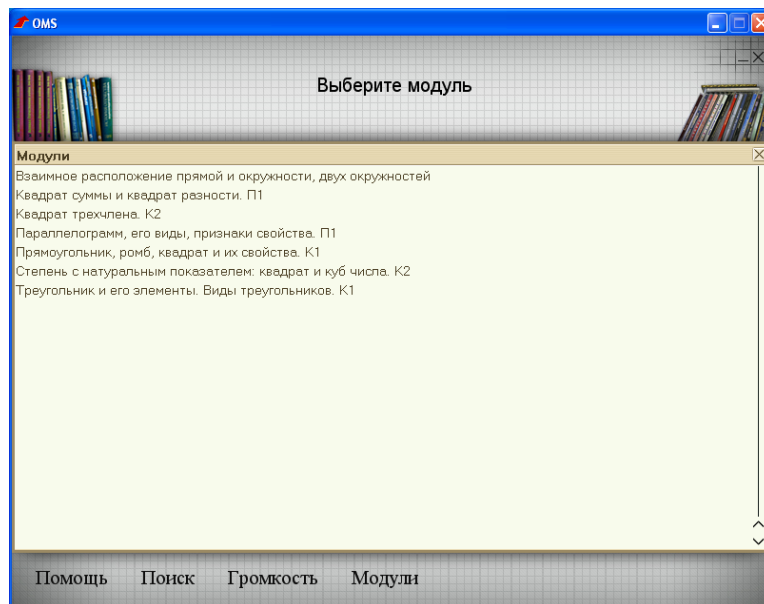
OMS

Выберите модуль

Модули

Взаимное расположение прямой и окружности, двух окружностей
Квадрат суммы и квадрат разности. П1
Квадрат трехчлена. К2
Параллелограмм, его виды, признаки свойства. П1
Прямоугольник, ромб, квадрат и их свойства. К1
Степень с натуральным показателем: квадрат и куб числа. К2
Треугольник и его элементы. Виды треугольников. К1

Помощь Поиск Громкость Модули